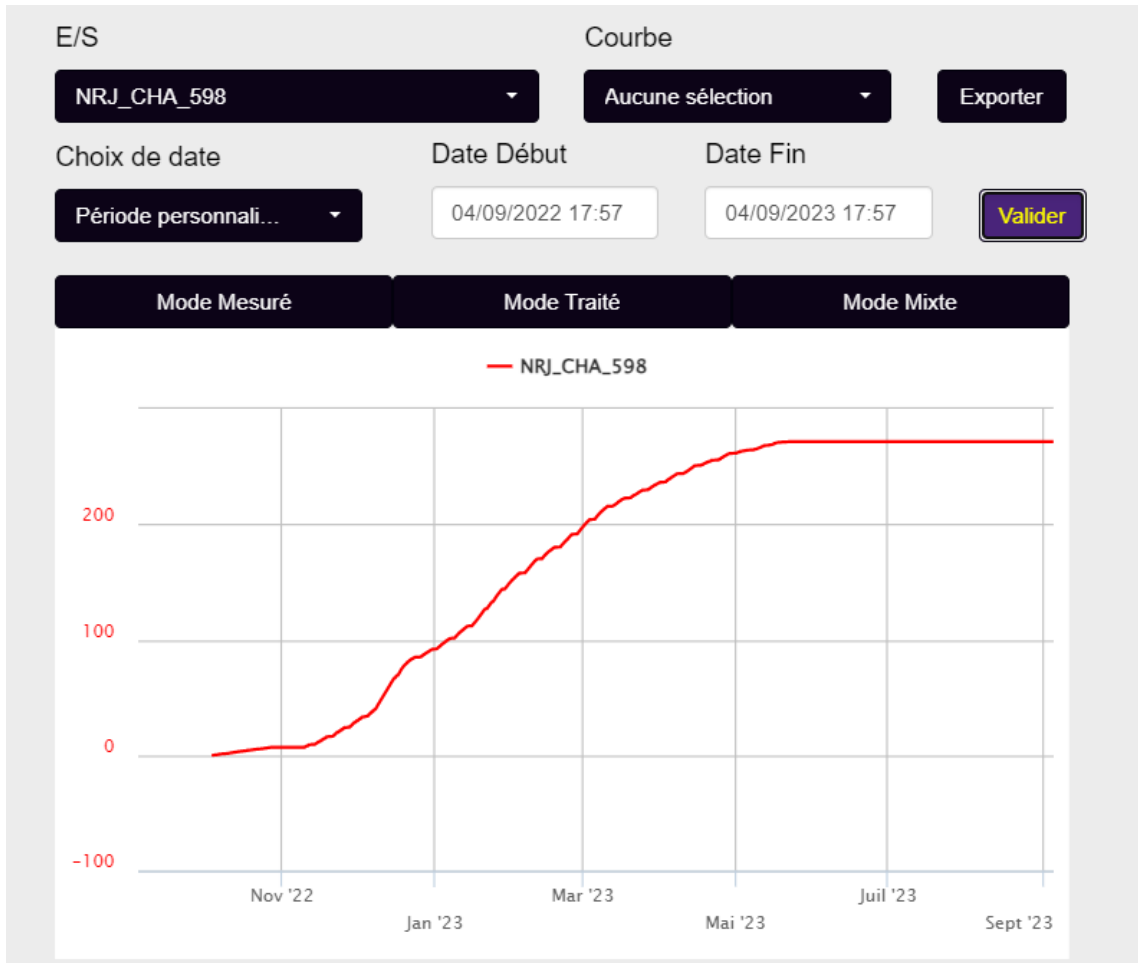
E/S

NRJ_CHA_598

Courbe

Aucune sélection

Exporter

Choix de date

Période personnali...

Date Début

04/09/2022 17:57

Date Fin

04/09/2023 17:57

Valider

Mode Mesuré

Mode Traité

Mode Mixte

NRJ_CHA_598

200

100

0

-100

Nov '22

Jan '23

Mar '23

Mai '23

Juil '23

Sept '23